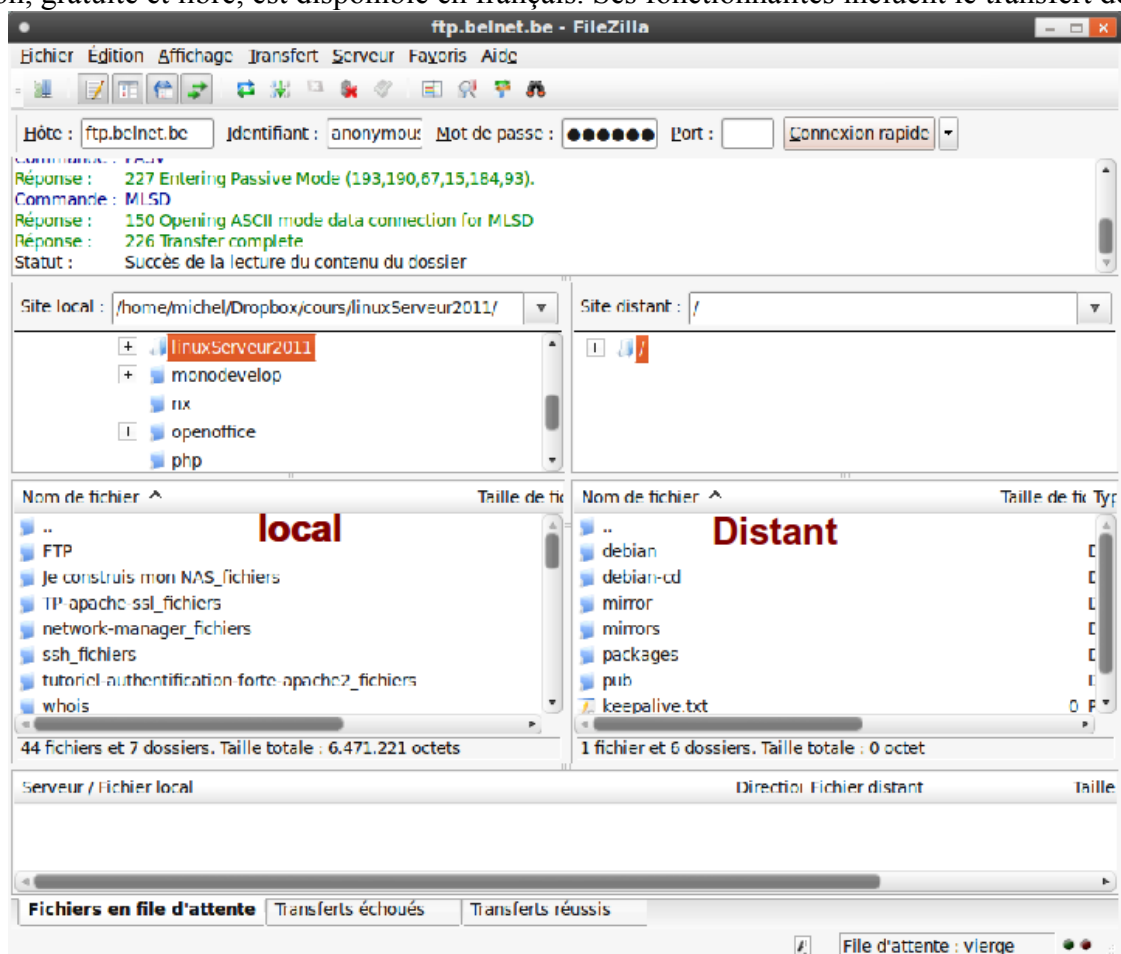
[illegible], gratuite et libre, est disponible en français. Ses fonctionnalités incluent le transfert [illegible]

ftp.belnet.be - FileZilla

Fichier Édition Affichage Transfert Serveur Favoris Aide

Hôte : ftp.belnet.be Identifiant : anonymous Mot de passe : ●●●●●● Port : Connexion rapide

Commande : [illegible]
Réponse : 227 Entering Passive Mode (193,190,67,15,184,93).
Commande : MLSD
Réponse : 150 Opening ASCII mode data connection for MLSD
Réponse : 226 Transfer complete
Statut : Succès de la lecture du contenu du dossier

Site local : /home/michel/Dropbox/cours/linuxServeur2011/

linuxServeur2011
monodevelop
nx
openoffice
php

Site distant : /

/

Nom de fichier Taille de fic

local

..
FTP
Je construis mon NAS_fichiers
TP-apache-ssl_fichiers
network-manager_fichiers
ssh_fichiers
tutoriel-authentification-forte-apache2_fichiers
whois

44 fichiers et 7 dossiers. Taille totale : 6.471.221 octets

Nom de fichier Taille de fic Typ

Distant

..
debian
debian-cd
mirror
mirrors
packages
pub
keepalive.txt 0

1 fichier et 6 dossiers. Taille totale : 0 octet

Serveur / Fichier local Directio Fichier distant Taille

Fichiers en file d'attente Transferts échoués Transferts réussis

File d'attente : vierge